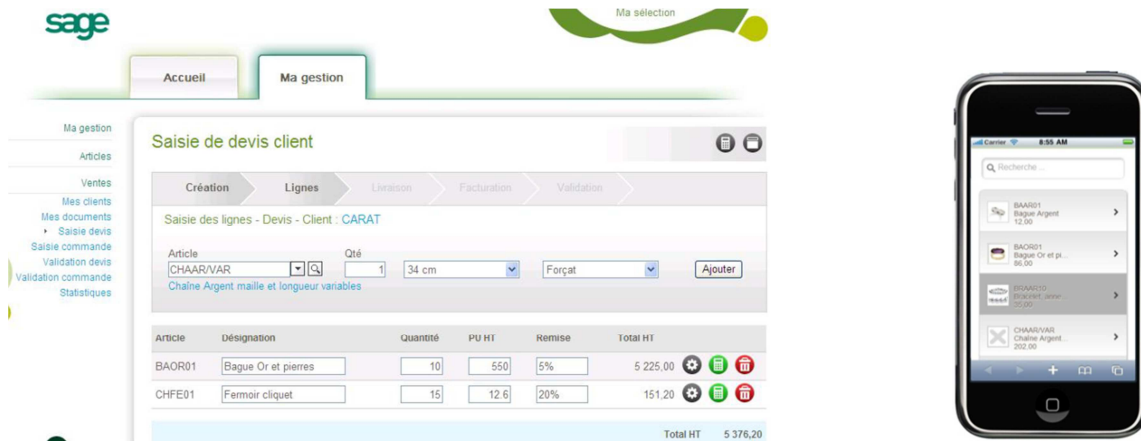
sage

Ma sélection

Accueil

Ma gestion

Ma gestion

Articles

Ventes

Mes clients

Mes documents

Saisie devis

Saisie commande

Validation devis

Validation commande

Statistiques

Saisie de devis client

Création

Lignes

Livraison

Facturation

Validation

Saisie des lignes - Devis - Client : CARAT

Article

CHAAR/VAR

Qté

1

34 cm

Forçat

Ajouter

Chaîne Argent maille et longueur variables

| Article | Désignation | Quantité | PU HT | Remise | Total HT |
|---|---|---|---|---|---|
| BAOR01 | Bague Or et pierres | 10 | 550 | 5% | 5 225,00 |
| CHFE01 | Fermoir cliquet | 15 | 12.6 | 20% | 151,20 |

Total HT 5 376,20

Carrier 8:55 AM

Recherche

BAAR01
Bague Argent
12,00

BAOR01
Bague Or et pi...
86,00

BRAAR03
Bracelet, anne...
35,00

CHAAR/VAR
Chaîne Argent...
202,00